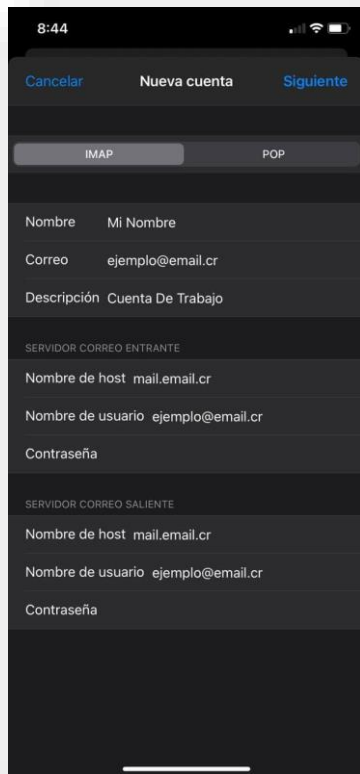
8:44

Cancelar
Nueva cuenta
Siguiente

IMAP
POP

Nombre Mi Nombre
Correo ejemplo@email.cr
Descripción Cuenta De Trabajo

SERVIDOR CORREO ENTRANTE
Nombre de host mail.email.cr
Nombre de usuario ejemplo@email.cr
Contraseña

SERVIDOR CORREO SALIENTE
Nombre de host mail.email.cr
Nombre de usuario ejemplo@email.cr
Contraseña